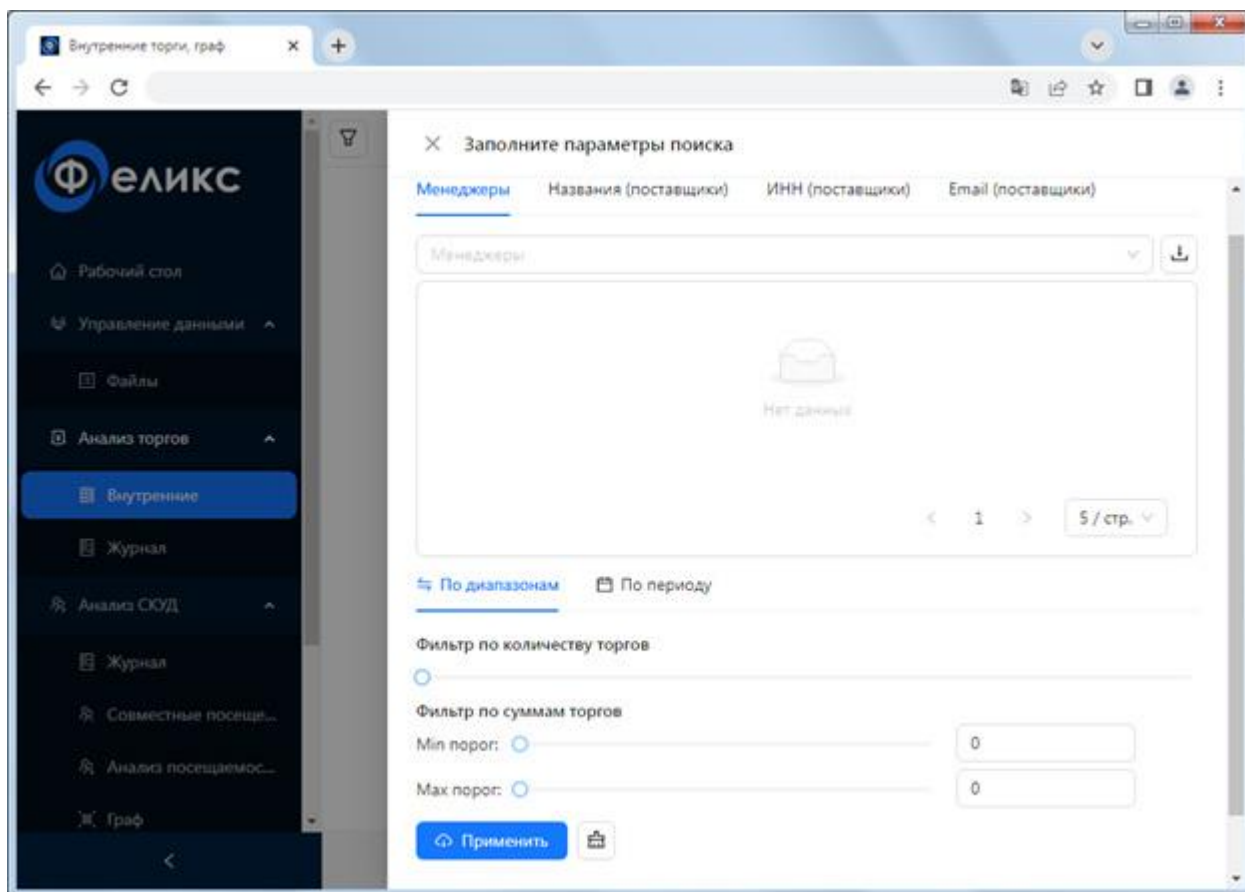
Внутренние торги, граф

Феликс

Рабочий стол

Управление данными

Файлы

Анализ торгов

Внутренние

Журнал

Анализ СКУД

Журнал

Совместные посеще...

Анализ посещаемос...

Граф

Заполните параметры поиска

Менеджеры

Названия (поставщики)

ИНН (поставщики)

Email (поставщики)

Менеджеры

Нет данных

1

5 / стр.

По диапазонам

По периоду

Фильтр по количеству торгов

Фильтр по суммам торгов

Min порог:

0

Max порог:

0

Применить